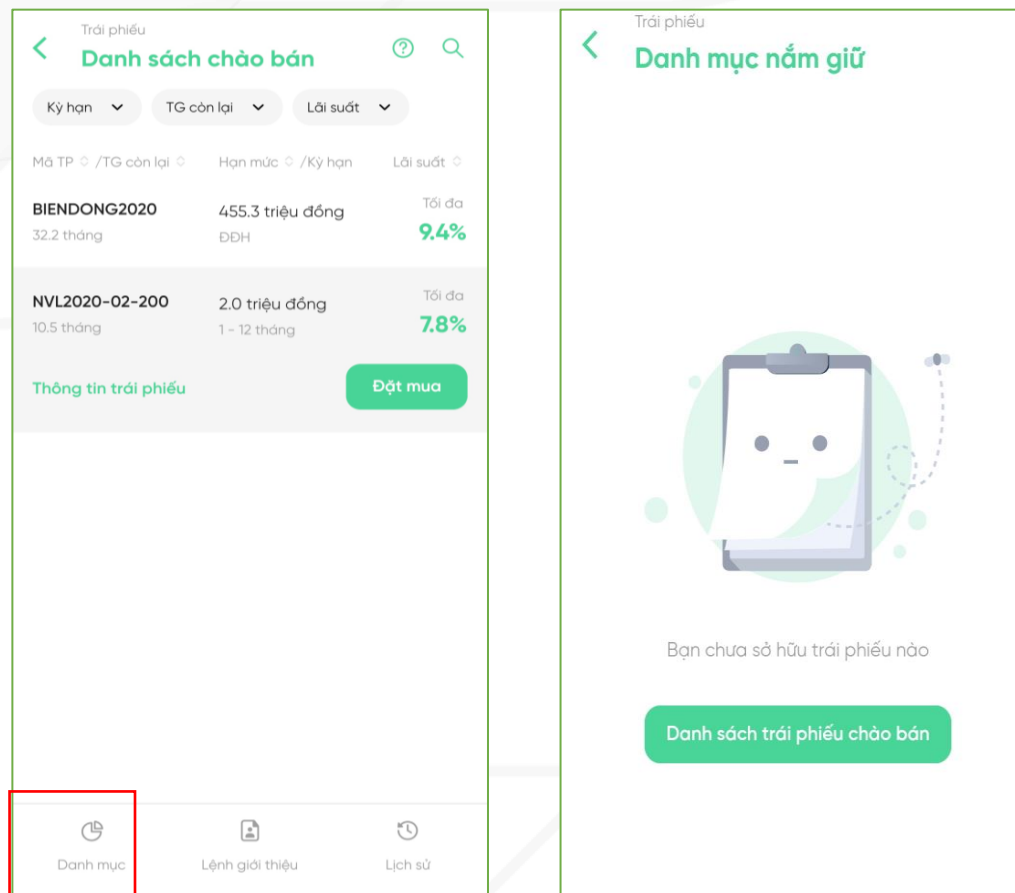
Trái phiếu
Danh sách chào bán

Kỳ hạn
TG còn lại
Lãi suất

| Mã TP /TG còn lại | Hạn mức /Kỳ hạn | Lãi suất |
|---|---|---|
| BIENDONG2020 32.2 tháng | 455.3 triệu đồng ĐĐH | Tối đa 9.4% |
| NVL2020-02-200 10.5 tháng | 2.0 triệu đồng 1 - 12 tháng | Tối đa 7.8% |

Thông tin trái phiếu
Đặt mua

Danh mục
Lệnh giới thiệu
Lịch sử

Trái phiếu
Danh mục nắm giữ

Bạn chưa sở hữu trái phiếu nào

Danh sách trái phiếu chào bán